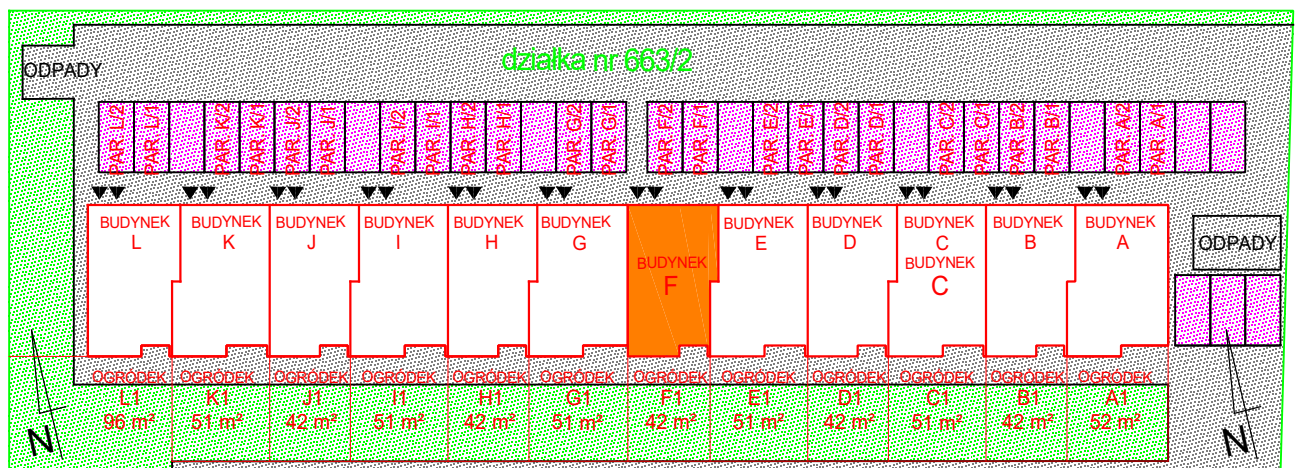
ODPADY

działka nr 663/2

PAR. L/2 PAR. L/1 PAR. K/2 PAR. K/1 PAR. J/2 PAR. J/1 PAR. I/2 PAR. I/1 PAR. H/2 PAR. H/1 PAR. G/2 PAR. G/1 PAR. F/2 PAR. F/1 PAR. E/2 PAR. E/1 PAR. D/2 PAR. D/1 PAR. C/2 PAR. C/1 PAR. B/2 PAR. B/1 PAR. A/2 PAR. A/1

BUDYNEK L
BUDYNEK K
BUDYNEK J
BUDYNEK I
BUDYNEK H
BUDYNEK G
BUDYNEK F
BUDYNEK E
BUDYNEK D
BUDYNEK C
BUDYNEK C
BUDYNEK B
BUDYNEK A

ODPADY

OGRÓDEK L1 96 m²
OGRÓDEK K1 51 m²
OGRÓDEK J1 42 m²
OGRÓDEK I1 51 m²
OGRÓDEK H1 42 m²
OGRÓDEK G1 51 m²
OGRÓDEK F1 42 m²
OGRÓDEK E1 51 m²
OGRÓDEK D1 42 m²
OGRÓDEK C1 51 m²
OGRÓDEK B1 42 m²
OGRÓDEK A1 52 m²

N
N